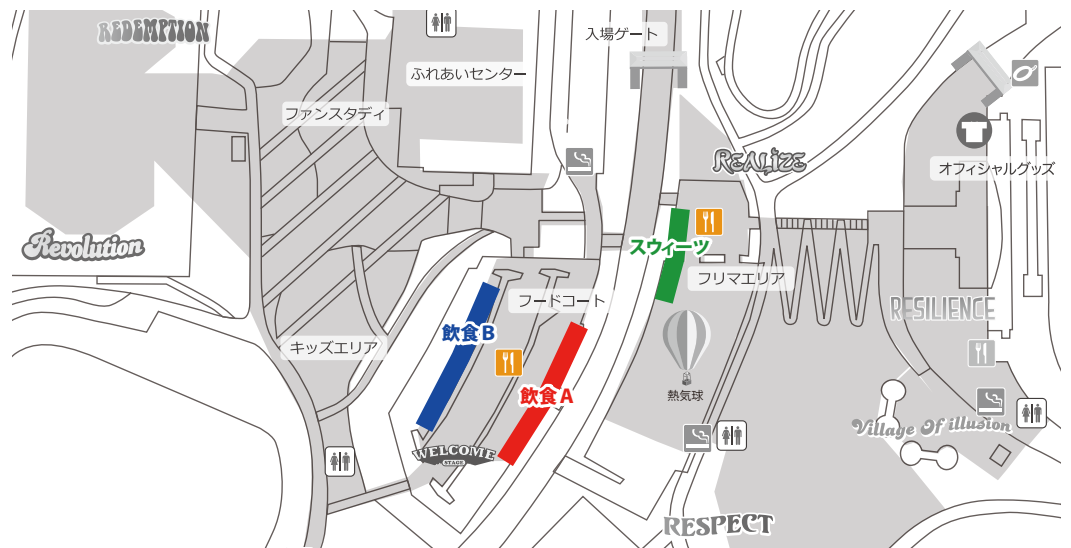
REDEMPTION

入場ゲート

ふれあいセンター

ファンスタディ

REALiZE

オフィシャルグッズ

Revolution

スウィーツ

フリマエリア

フードコート

RESILIENCE

飲食B

キッズエリア

飲食A

熱気球

Village Of illusion

WELCOME STAGE

RESPECT